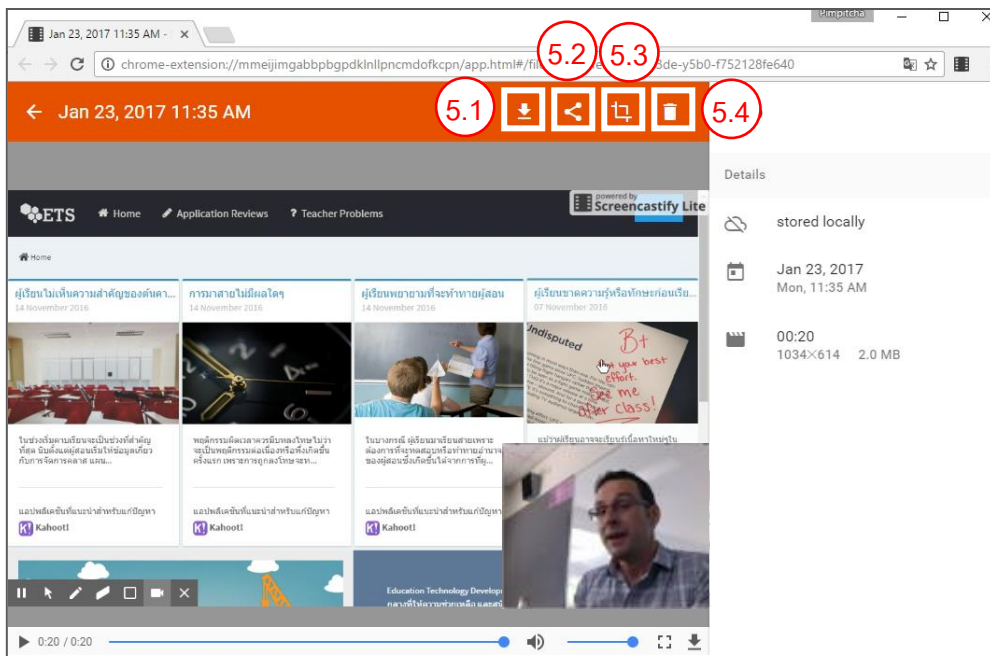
Jan 23, 2017 11:35 AM -

Pimpitcha

chrome-extension://mmeijimgabbpbgpdklnllpncmdofkcpn/app.html#/fi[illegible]8de-y5b0-f752128fe640

5.2 5.3

Jan 23, 2017 11:35 AM

5.1 5.4

Details

ETS Home Application Reviews Teacher Problems

powered by Screencastify Lite

Home

ผู้เรียนไม่เห็นความสำคัญของต้นคา...
14 November 2016

การมาสายไม่มีผลใดๆ

ผู้เรียนพยายามที่จะท้าทายผู้สอน
14 November 2016

ผู้เรียนขาดความรู้หรือทักษะก่อนเรีย...
07 November 2016

B+ Undisputed your best effort. See me after class!

แอปพลิเคชันที่แนะนำสำหรับแก้ปัญหา
Kahoot!

แอปพลิเคชันที่แนะนำสำหรับแก้ปัญหา
Kahoot!

แอปพลิเคชันที่แนะนำสำหรับแก้ปัญหา
Kahoot!

Education Technology Develop

stored locally

Jan 23, 2017
Mon, 11:35 AM

00:20
1034×614 2.0 MB

0:20 / 0:20